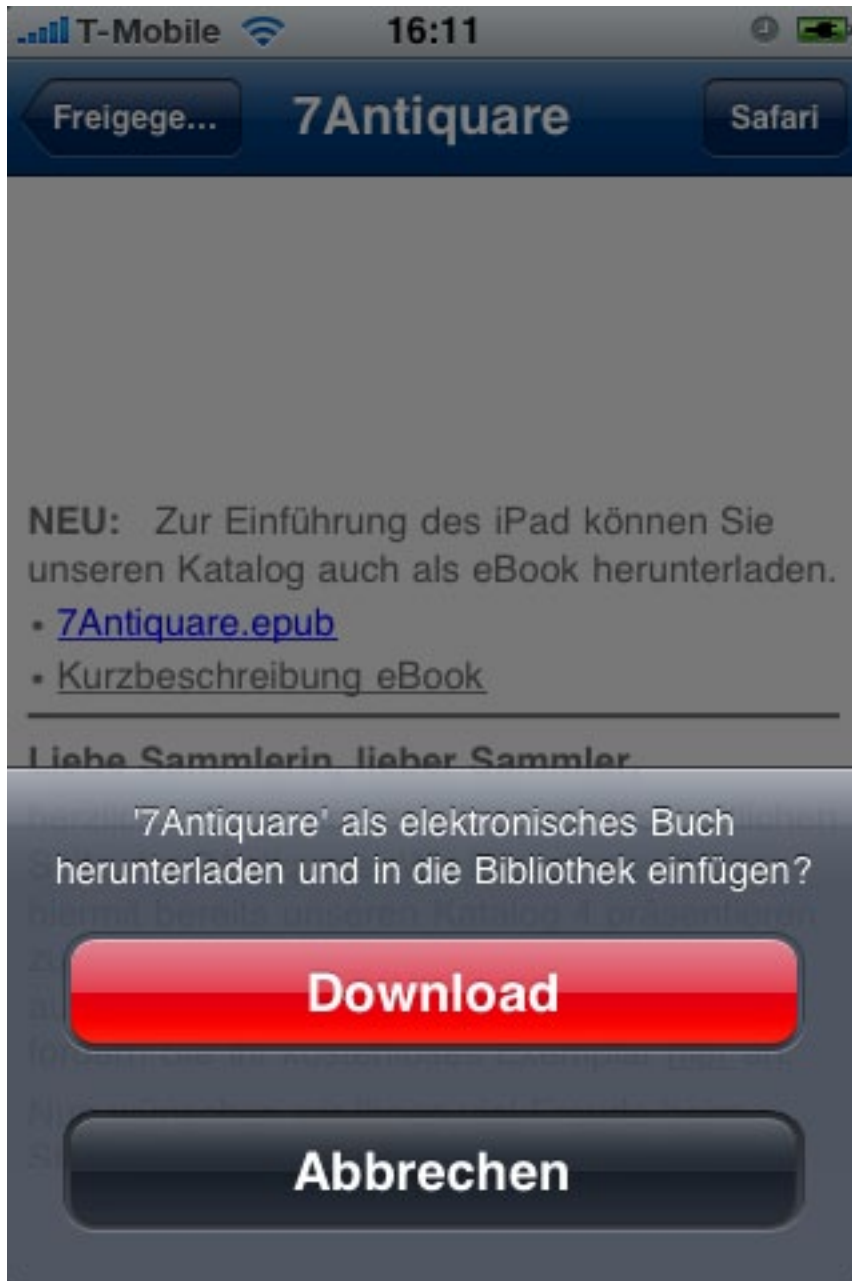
T-Mobile 16:11

Freigege...
7Antiquare
Safari

NEU: Zur Einführung des iPad können Sie unseren Katalog auch als eBook herunterladen.

- 7Antiquare.epub
- Kurzbeschreibung eBook

Liebe Sammlerin, lieber Sammler,

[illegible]

'7Antiquare' als elektronisches Buch herunterladen und in die Bibliothek einfügen?

Download

Abbrechen